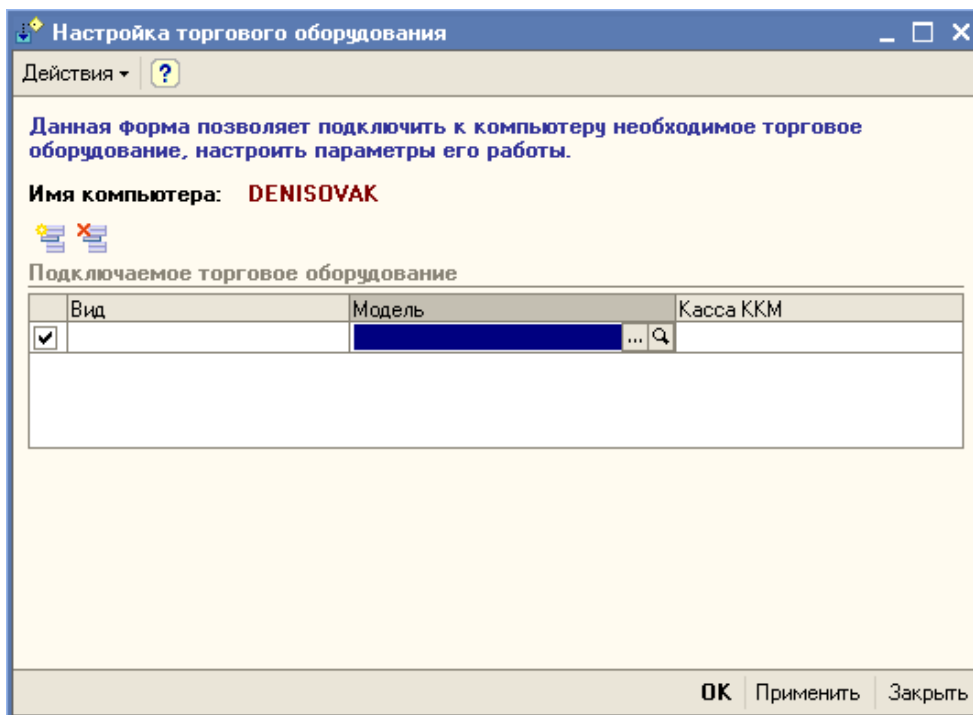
Настройка торгового оборудования

Действия ▾ ?

Данная форма позволяет подключить к компьютеру необходимое торговое оборудование, настроить параметры его работы.

Имя компьютера: DENISOVAK

Подключаемое торговое оборудование

| | Вид | Модель | Касса ККМ |
|---|---|---|---|
| ✔ | | ... | |

OK Применить Закрыть